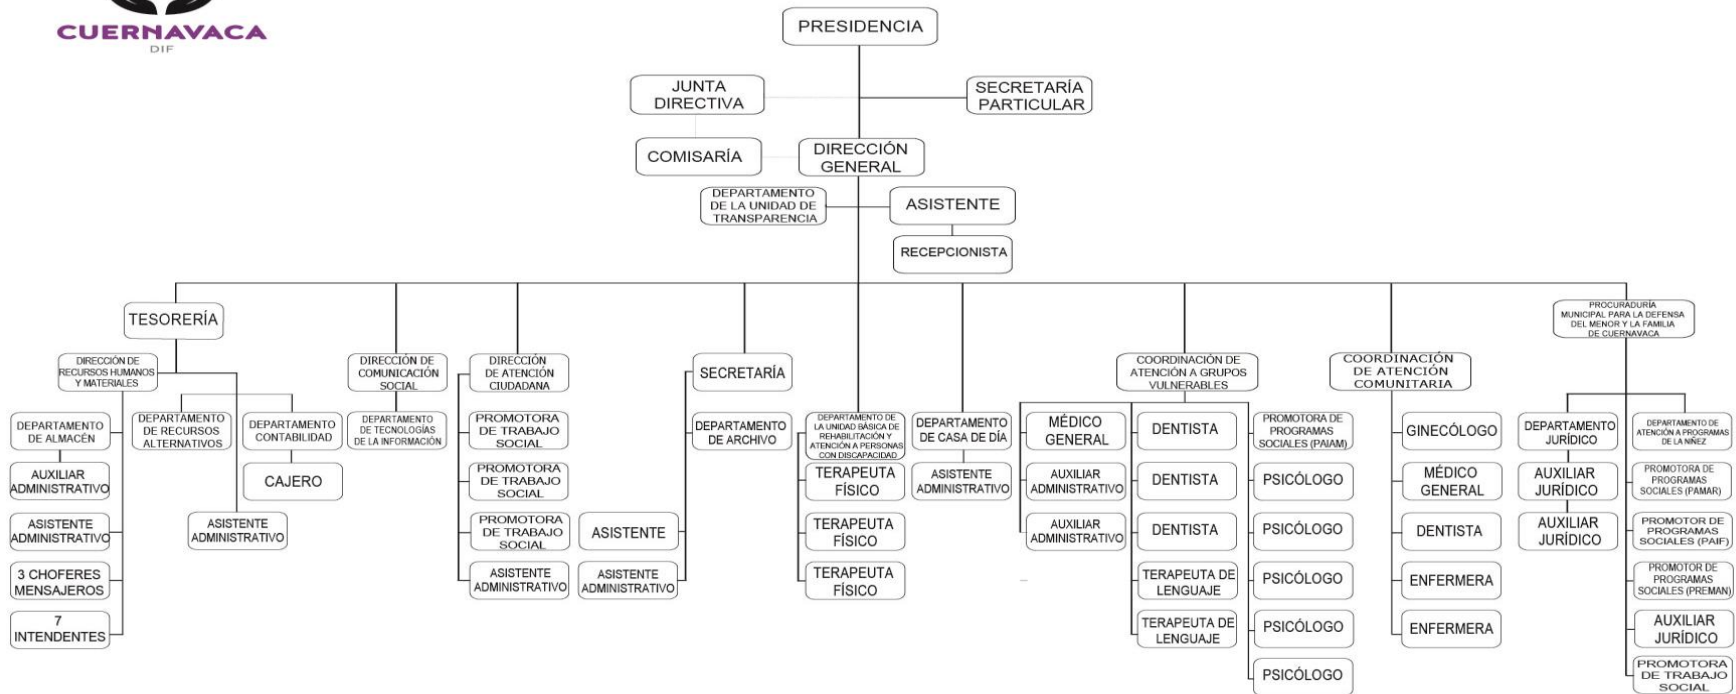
CUERNAVACA
DIF

PRESIDENCIA

JUNTA DIRECTIVA

SECRETARÍA PARTICULAR

COMISARÍA

DIRECCIÓN GENERAL

DEPARTAMENTO DE LA UNIDAD DE TRANSPARENCIA

ASISTENTE

RECEPCIONISTA

TESORERÍA

DIRECCIÓN DE RECURSOS HUMANOS Y MATERIALES

DEPARTAMENTO DE ALMACÉN

AUXILIAR ADMINISTRATIVO

ASISTENTE ADMINISTRATIVO

3 CHOFERES MENSAJEROS

7 INTENDENTES

DEPARTAMENTO DE RECURSOS ALTERNATIVOS

DEPARTAMENTO CONTABILIDAD

CAJERO

ASISTENTE ADMINISTRATIVO

DIRECCIÓN DE COMUNICACIÓN SOCIAL

DEPARTAMENTO DE TECNOLOGÍAS DE LA INFORMACIÓN

DIRECCIÓN DE ATENCIÓN CIUDADANA

PROMOTORA DE TRABAJO SOCIAL

PROMOTORA DE TRABAJO SOCIAL

PROMOTORA DE TRABAJO SOCIAL

ASISTENTE ADMINISTRATIVO

SECRETARÍA

DEPARTAMENTO DE ARCHIVO

ASISTENTE

ASISTENTE ADMINISTRATIVO

DEPARTAMENTO DE LA UNIDAD BÁSICA DE REHABILITACIÓN Y ATENCIÓN A PERSONAS CON DISCAPACIDAD

TERAPEUTA FÍSICO

TERAPEUTA FÍSICO

TERAPEUTA FÍSICO

DEPARTAMENTO DE CASA DE DÍA

ASISTENTE ADMINISTRATIVO

COORDINACIÓN DE ATENCIÓN A GRUPOS VULNERABLES

MÉDICO GENERAL

AUXILIAR ADMINISTRATIVO

AUXILIAR ADMINISTRATIVO

DENTISTA

DENTISTA

DENTISTA

TERAPEUTA DE LENGUAJE

TERAPEUTA DE LENGUAJE

PROMOTORA DE PROGRAMAS SOCIALES (PAIAM)

PSICÓLOGO

PSICÓLOGO

PSICÓLOGO

PSICÓLOGO

PSICÓLOGO

COORDINACIÓN DE ATENCIÓN COMUNITARIA

GINECÓLOGO

MÉDICO GENERAL

DENTISTA

ENFERMERA

ENFERMERA

PROCURADURÍA MUNICIPAL PARA LA DEFENSA DEL MENOR Y LA FAMILIA DE CUERNAVACA

DEPARTAMENTO JURÍDICO

AUXILIAR JURÍDICO

AUXILIAR JURÍDICO

DEPARTAMENTO DE ATENCIÓN A PROGRAMAS DE LA NIÑEZ

PROMOTORA DE PROGRAMAS SOCIALES (PAMAR)

PROMOTOR DE PROGRAMAS SOCIALES (PAIF)

PROMOTOR DE PROGRAMAS SOCIALES (PREMAN)

AUXILIAR JURÍDICO

PROMOTORA DE TRABAJO SOCIAL